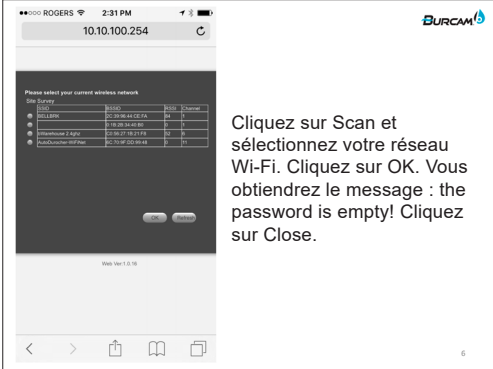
●●○○○ ROGERS 2:31 PM
10.10.100.254

BURCAM

Please select your current wireless network
Site Survey

| | SSID | BSSID | RSSI | Channel |
|---|---|---|---|---|
| | BELLBRK | 2C:39:96:44:CE:FA | 84 | 1 |
| | | 0:1B:2B:34:40:B0 | 0 | 1 |
| | IWarehouse 2.4ghz | C0:56:27:1B:21:F6 | 52 | 6 |
| | AutoDurocher-WiFiNet | 6C:70:9F:DD:99:48 | 0 | 11 |

OK Refresh

Web Ver:1.0.16

Cliquez sur Scan et sélectionnez votre réseau Wi-Fi. Cliquez sur OK. Vous obtiendrez le message : the password is empty! Cliquez sur Close.

6